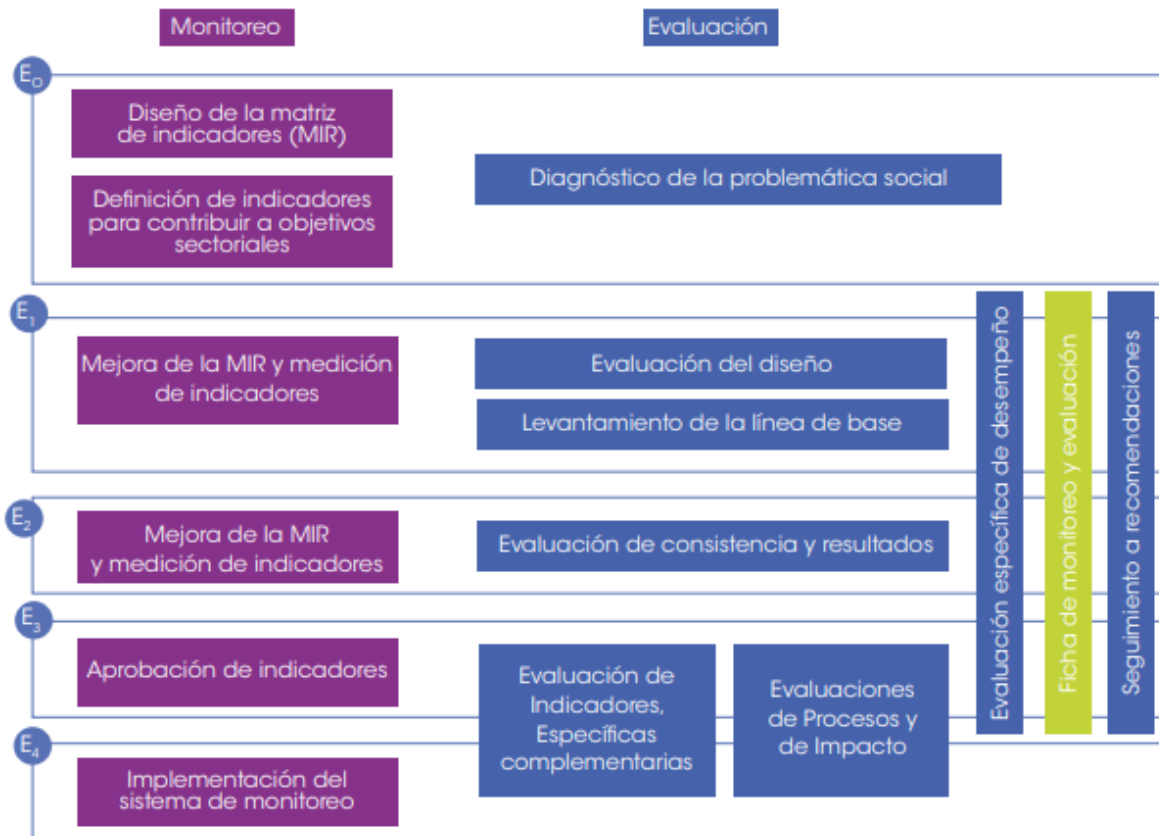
Monitoreo

Evaluación

$E_0$

Diseño de la matriz de indicadores (MIR)

Definición de indicadores para contribuir a objetivos sectoriales

Diagnóstico de la problemática social

$E_1$

Mejora de la MIR y medición de indicadores

Evaluación del diseño

Levantamiento de la línea de base

Evaluación específica de desempeño

Ficha de monitoreo y evaluación

Seguimiento a recomendaciones

$E_2$

Mejora de la MIR y medición de indicadores

Evaluación de consistencia y resultados

$E_3$

Aprobación de indicadores

Evaluación de Indicadores, Específicas complementarias

Evaluaciones de Procesos y de Impacto

$E_4$

Implementación del sistema de monitoreo